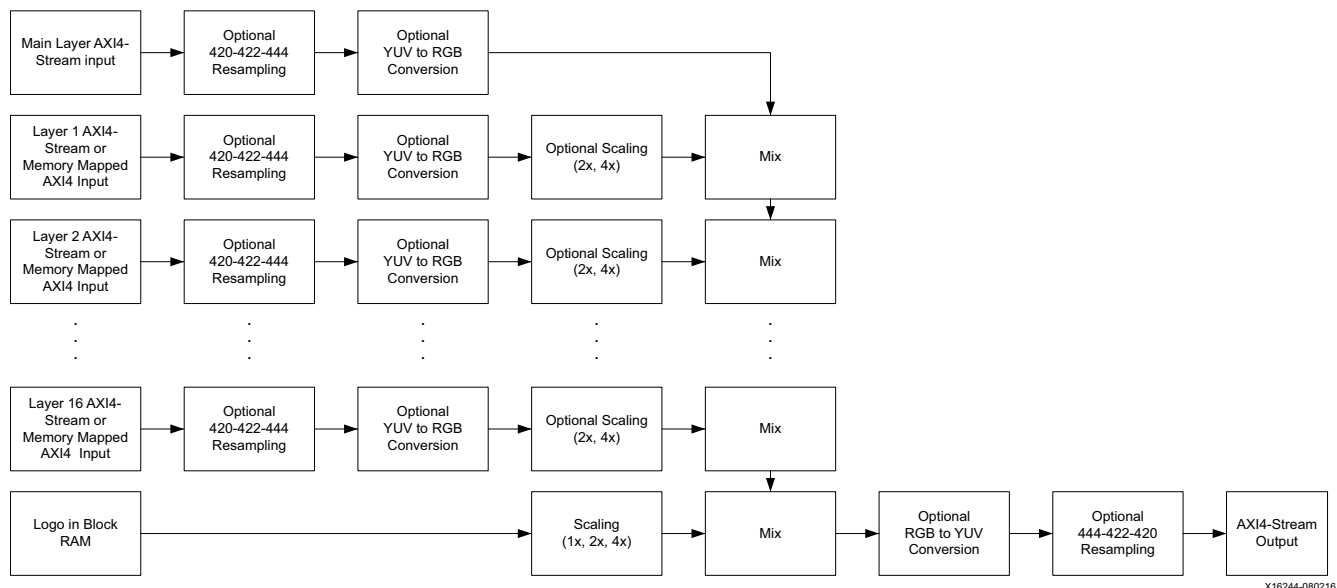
Main Layer AXI4-Stream input

Optional 420-422-444 Resampling

Optional YUV to RGB Conversion

Layer 1 AXI4-Stream or Memory Mapped AXI4 Input

Optional 420-422-444 Resampling

Optional YUV to RGB Conversion

Optional Scaling (2x, 4x)

Mix

Layer 2 AXI4-Stream or Memory Mapped AXI4 Input

Optional 420-422-444 Resampling

Optional YUV to RGB Conversion

Optional Scaling (2x, 4x)

Mix

Layer 16 AXI4-Stream or Memory Mapped AXI4 Input

Optional 420-422-444 Resampling

Optional YUV to RGB Conversion

Optional Scaling (2x, 4x)

Mix

Logo in Block RAM

Scaling (1x, 2x, 4x)

Mix

Optional RGB to YUV Conversion

Optional 444-422-420 Resampling

AXI4-Stream Output

X16244-080216